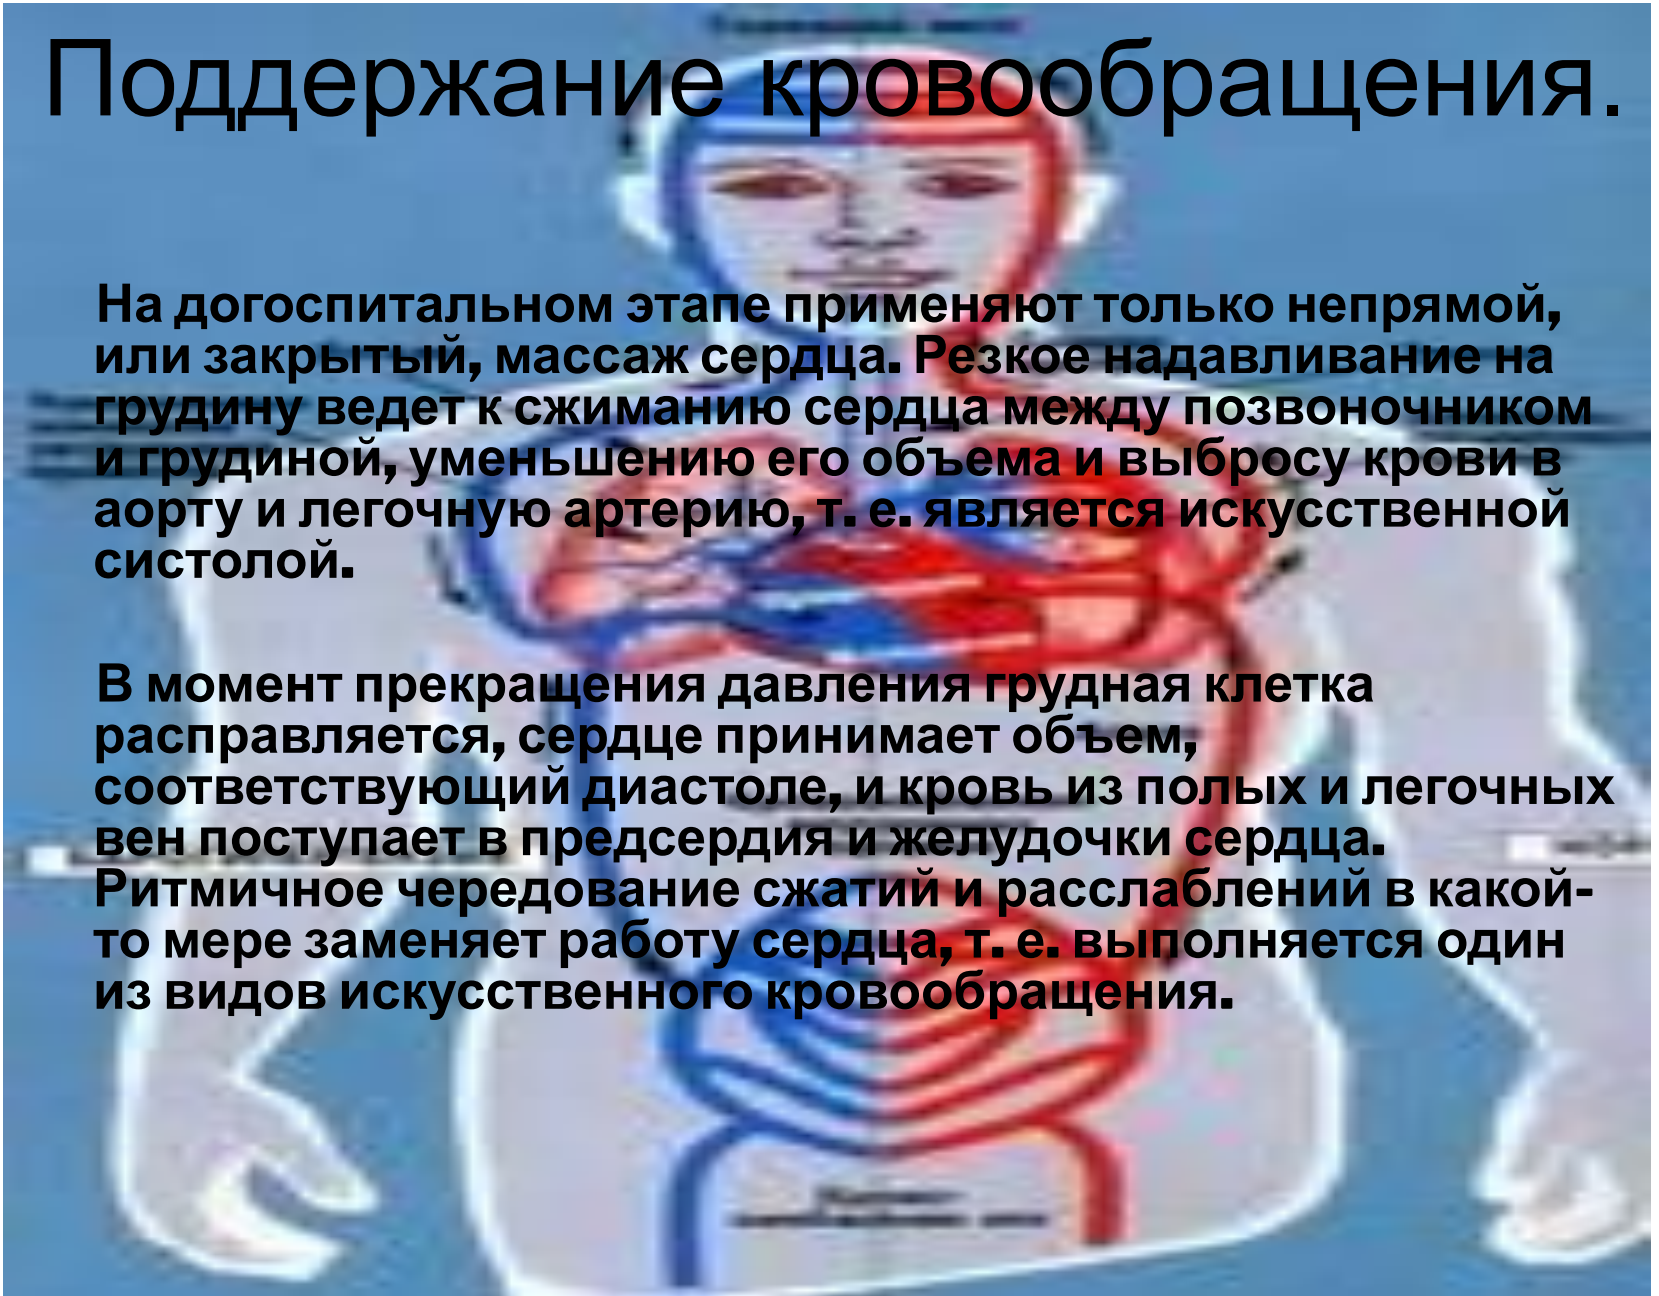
Поддержание кровообращения.

На догоспитальном этапе применяют только непрямой, или закрытый, массаж сердца. Резкое надавливание на грудину ведет к сжиманию сердца между позвоночником и грудиной, уменьшению его объема и выбросу крови в аорту и легочную артерию, т. е. является искусственной систолой.

В момент прекращения давления грудная клетка расправляется, сердце принимает объем, соответствующий диастоле, и кровь из полых и легочных вен поступает в предсердия и желудочки сердца. Ритмичное чередование сжатий и расслаблений в какой-то мере заменяет работу сердца, т. е. выполняется один из видов искусственного кровообращения.